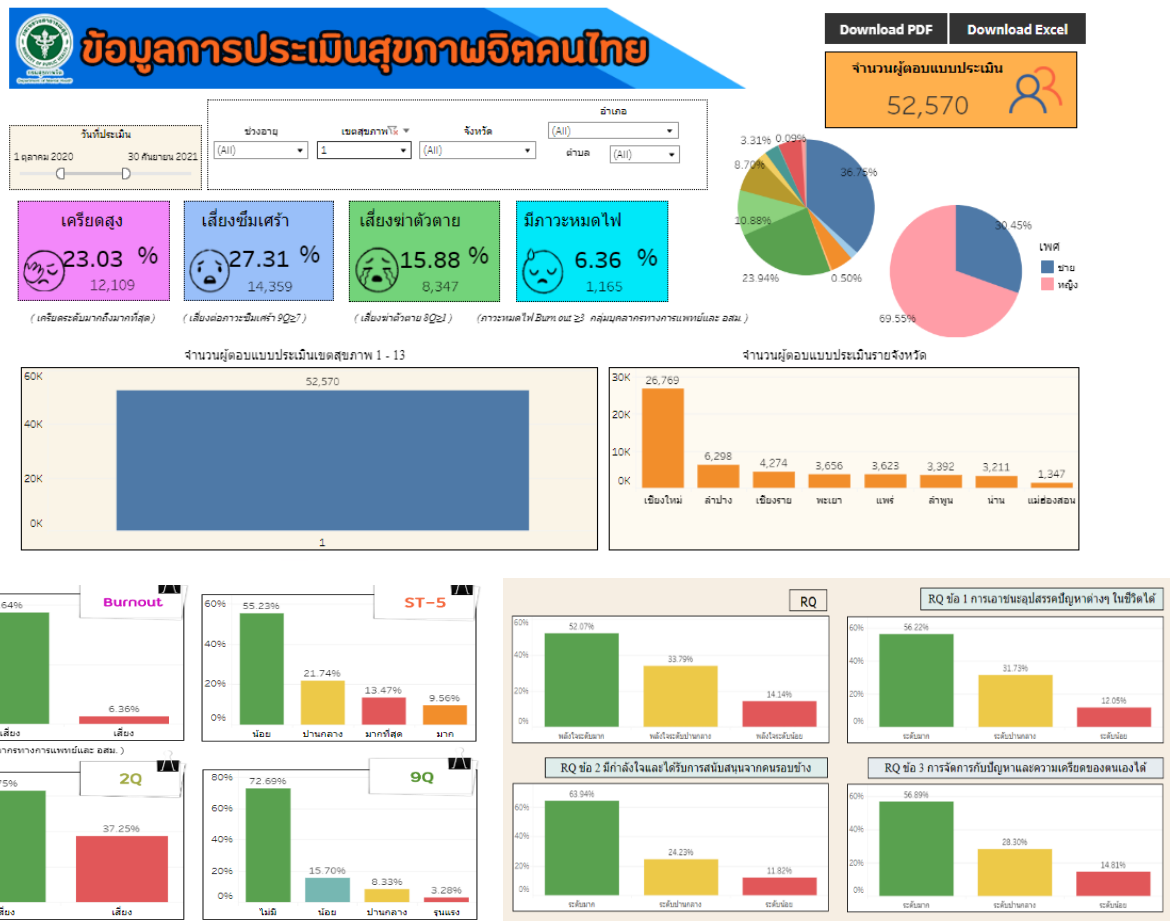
ข้อมูลการประเมินสุขภาพจิตคนไทย

Download PDF
Download Excel

จำนวนผู้ตอบแบบประเมิน
52,570

วันที่ประเมิน
1 ตุลาคม 2020
30 กันยายน 2021

ช่วงอายุ
(All)
เขตสุขภาพที่
1
จังหวัด
(All)
อำเภอ
(All)
ตำบล
(All)

3.31% 0.09%
8.70%
36.75%
10.88%
23.94%
0.50%

30.45%
69.55%
เพศ
ชาย
หญิง

เครียดสูง
23.03 %
12,109
( เครียดระดับมากถึงมากที่สุด )

เสี่ยงซึมเศร้า
27.31 %
14,359
( เสี่ยงต่อภาวะซึมเศร้า 9Q≥7 )

เสี่ยงฆ่าตัวตาย
15.88 %
8,347
( เสี่ยงฆ่าตัวตาย 8Q≥1 )

มีภาวะหมดไฟ
6.36 %
1,165
(ภาวะหมดไฟ Burn out ≥3 กลุ่มบุคลากรทางการแพทย์และ อสม. )

จำนวนผู้ตอบแบบประเมินเขตสุขภาพ 1 - 13
60K
40K
20K
0K
52,570
1

จำนวนผู้ตอบแบบประเมินรายจังหวัด
30K
20K
10K
0K
26,769
6,298
4,274
3,656
3,623
3,392
3,211
1,347
เชียงใหม่
ลำปาง
เชียงราย
พะเยา
แพร่
ลำพูน
น่าน
แม่ฮ่องสอน

Burnout
64%
6.36%
เสี่ยง
เสี่ยง
ากรทางการแพทย์และ อสม. )

ST-5
60%
40%
20%
0%
55.23%
21.74%
13.47%
9.56%
น้อย
ปานกลาง
มากที่สุด
มาก

2Q
75%
37.25%
เสี่ยง
เสี่ยง

9Q
80%
60%
40%
20%
0%
72.69%
15.70%
8.33%
3.28%
ไม่มี
น้อย
ปานกลาง
รุนแรง

RQ
60%
40%
20%
0%
52.07%
33.79%
14.14%
พลังใจระดับมาก
พลังใจระดับปานกลาง
พลังใจระดับน้อย

RQ ข้อ 1 การเอาชนะอุปสรรคปัญหาต่างๆ ในชีวิตได้
60%
40%
20%
0%
56.22%
31.73%
12.05%
ระดับมาก
ระดับปานกลาง
ระดับน้อย

RQ ข้อ 2 มีกำลังใจและได้รับการสนับสนุนจากคนรอบข้าง
60%
40%
20%
0%
63.94%
24.23%
11.82%
ระดับมาก
ระดับปานกลาง
ระดับน้อย

RQ ข้อ 3 การจัดการกับปัญหาและความเครียดของตนเองได้
60%
40%
20%
0%
56.89%
28.30%
14.81%
ระดับมาก
ระดับปานกลาง
ระดับน้อย